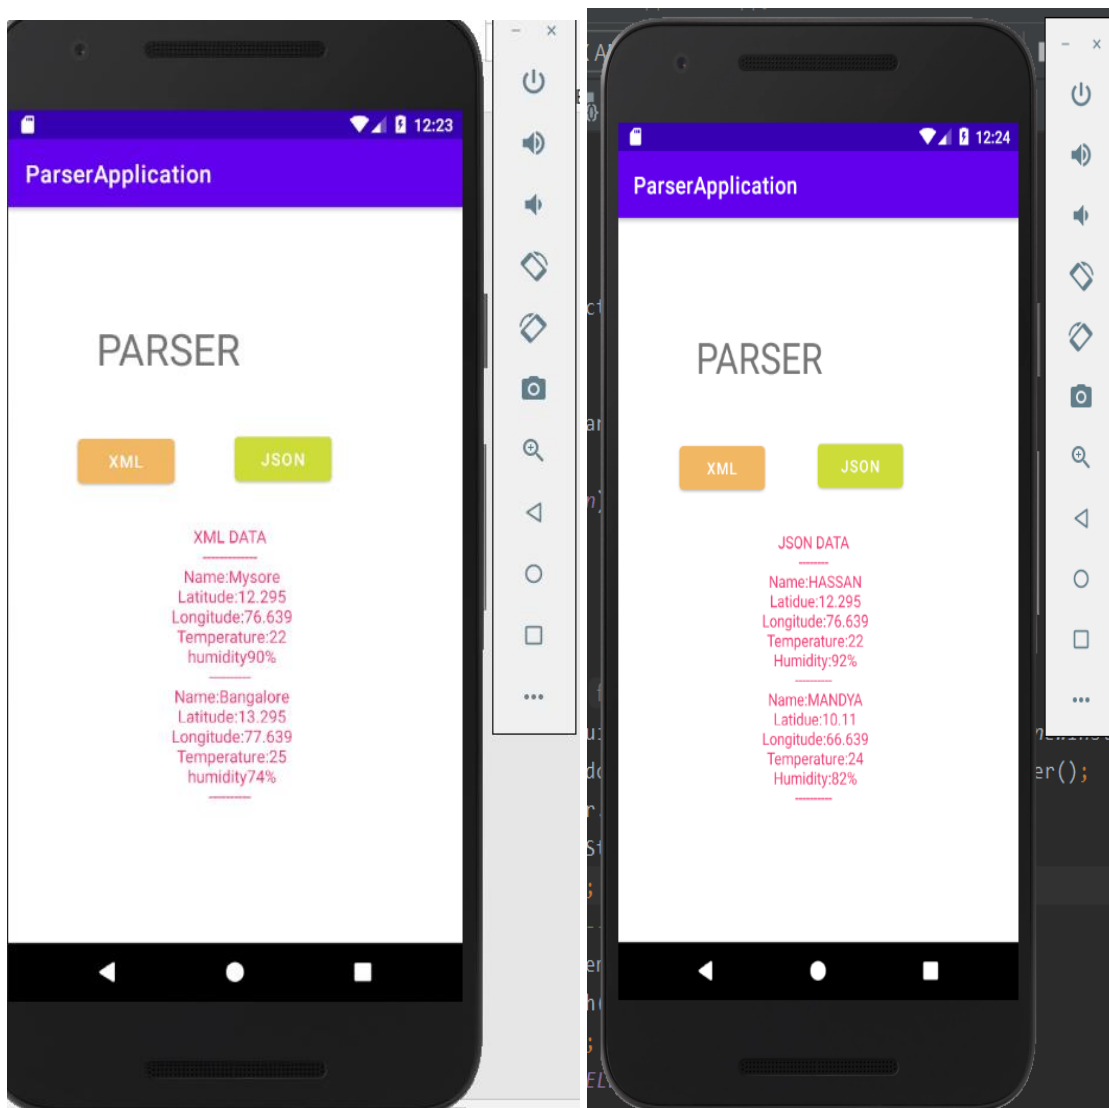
12:23

ParserApplication

PARSER

XML

JSON

XML DATA
-----------
Name:Mysore
Latitude:12.295
Longitude:76.639
Temperature:22
humidity90%
-----------
Name:Bangalore
Latitude:13.295
Longitude:77.639
Temperature:25
humidity74%
-----------

12:24

ParserApplication

PARSER

XML

JSON

JSON DATA
-----------
Name:HASSAN
Latidue:12.295
Longitude:76.639
Temperature:22
Humidity:92%
-----------
Name:MANDYA
Latidue:10.11
Longitude:66.639
Temperature:24
Humidity:82%
-----------

er();